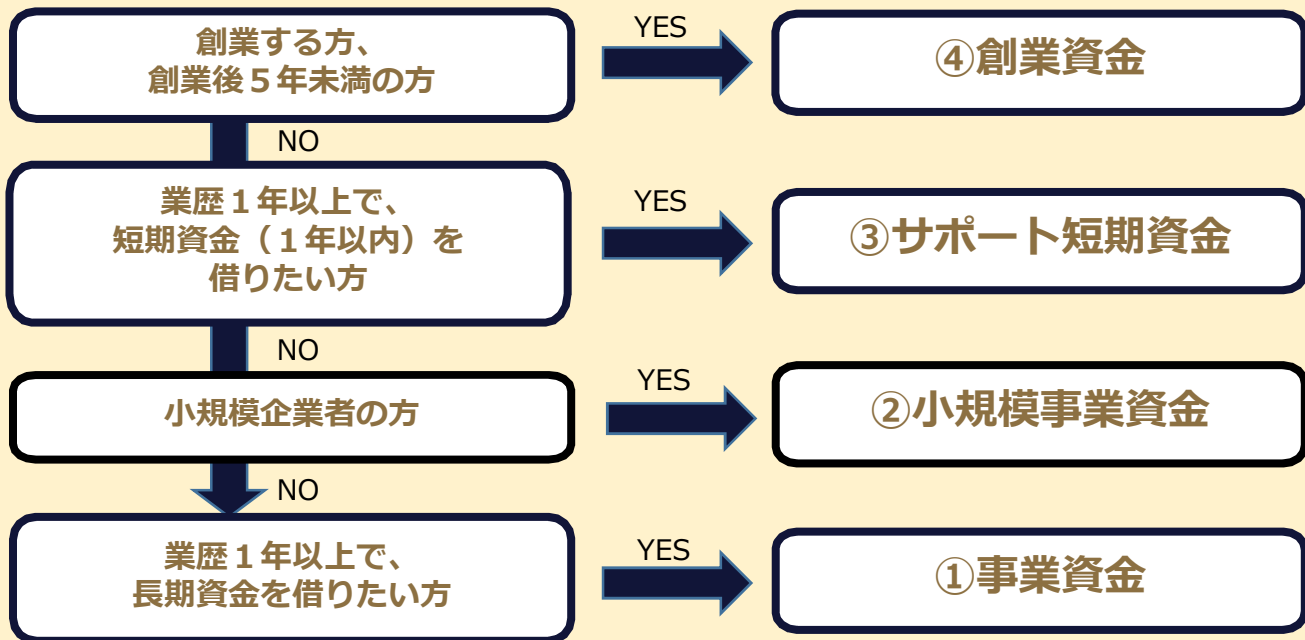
創業する方、
創業後５年未満の方

YES

④創業資金

NO

業歴１年以上で、
短期資金（１年以内）を
借りたい方

YES

③サポート短期資金

NO

小規模企業者の方

YES

②小規模事業資金

NO

業歴１年以上で、
長期資金を借りたい方

YES

①事業資金